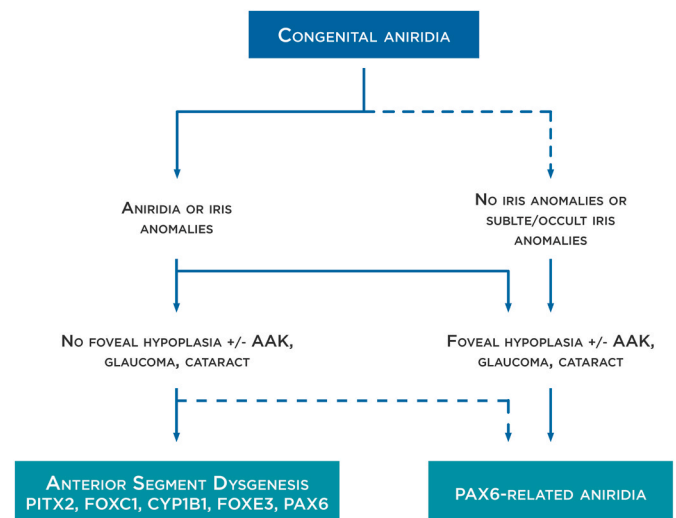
Congenital aniridia

Aniridia or iris anomalies

No iris anomalies or sublte/occult iris anomalies

No foveal hypoplasia +/- AAK, glaucoma, cataract

Foveal hypoplasia +/- AAK, glaucoma, cataract

Anterior Segment Dysgenesis PITX2, FOXC1, CYP1B1, FOXE3, PAX6

PAX6-related aniridia